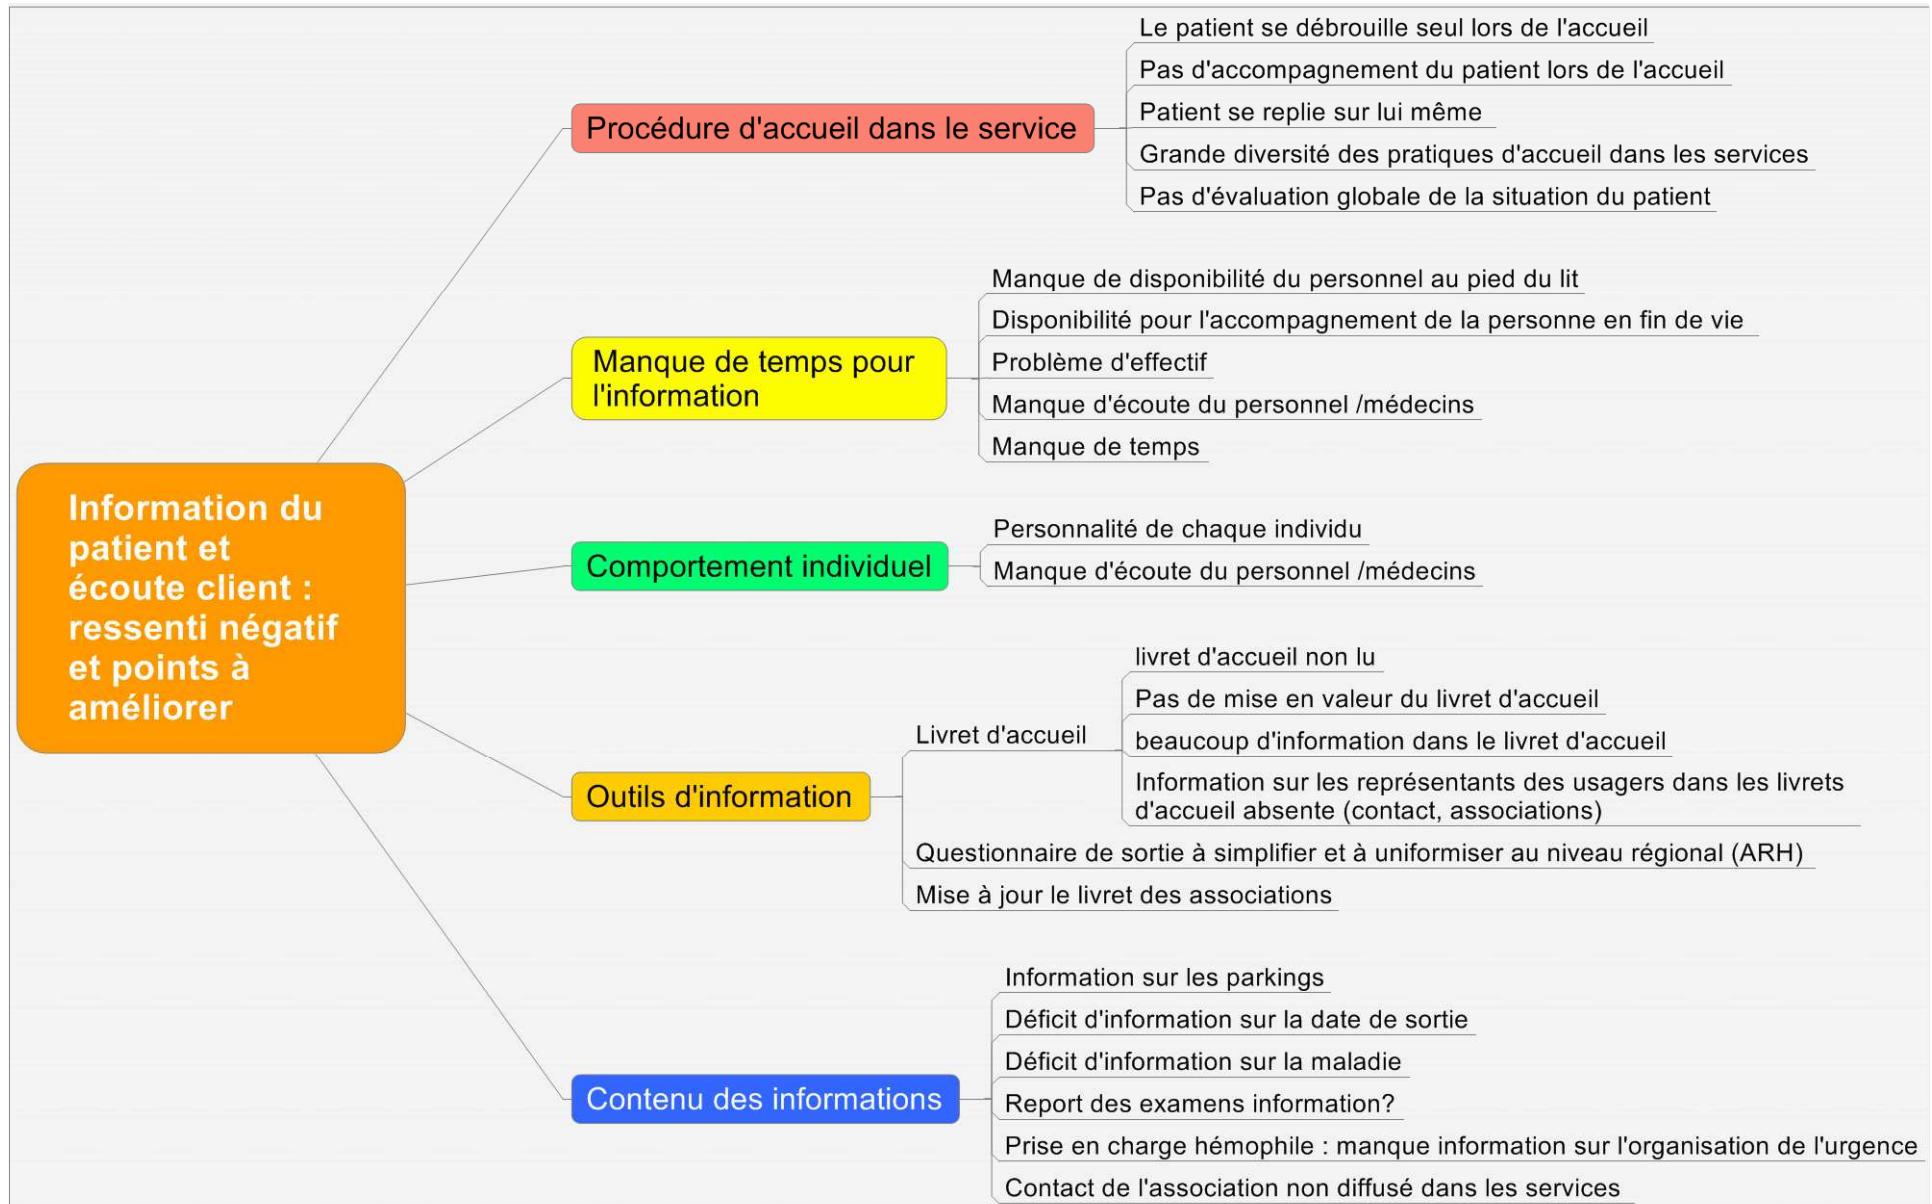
Information du patient et écoute client : ressenti négatif et points à améliorer

Procédure d'accueil dans le service

Le patient se débrouille seul lors de l'accueil

Pas d'accompagnement du patient lors de l'accueil

Patient se replie sur lui même

Grande diversité des pratiques d'accueil dans les services

Pas d'évaluation globale de la situation du patient

Manque de temps pour l'information

Manque de disponibilité du personnel au pied du lit

Disponibilité pour l'accompagnement de la personne en fin de vie

Problème d'effectif

Manque d'écoute du personnel /médecins

Manque de temps

Comportement individuel

Personnalité de chaque individu

Manque d'écoute du personnel /médecins

Outils d'information

Livret d'accueil

livret d'accueil non lu

Pas de mise en valeur du livret d'accueil

beaucoup d'information dans le livret d'accueil

Information sur les représentants des usagers dans les livrets d'accueil absente (contact, associations)

Questionnaire de sortie à simplifier et à uniformiser au niveau régional (ARH)

Mise à jour le livret des associations

Contenu des informations

Information sur les parkings

Déficit d'information sur la date de sortie

Déficit d'information sur la maladie

Report des examens information?

Prise en charge hémophile : manque information sur l'organisation de l'urgence

Contact de l'association non diffusé dans les services